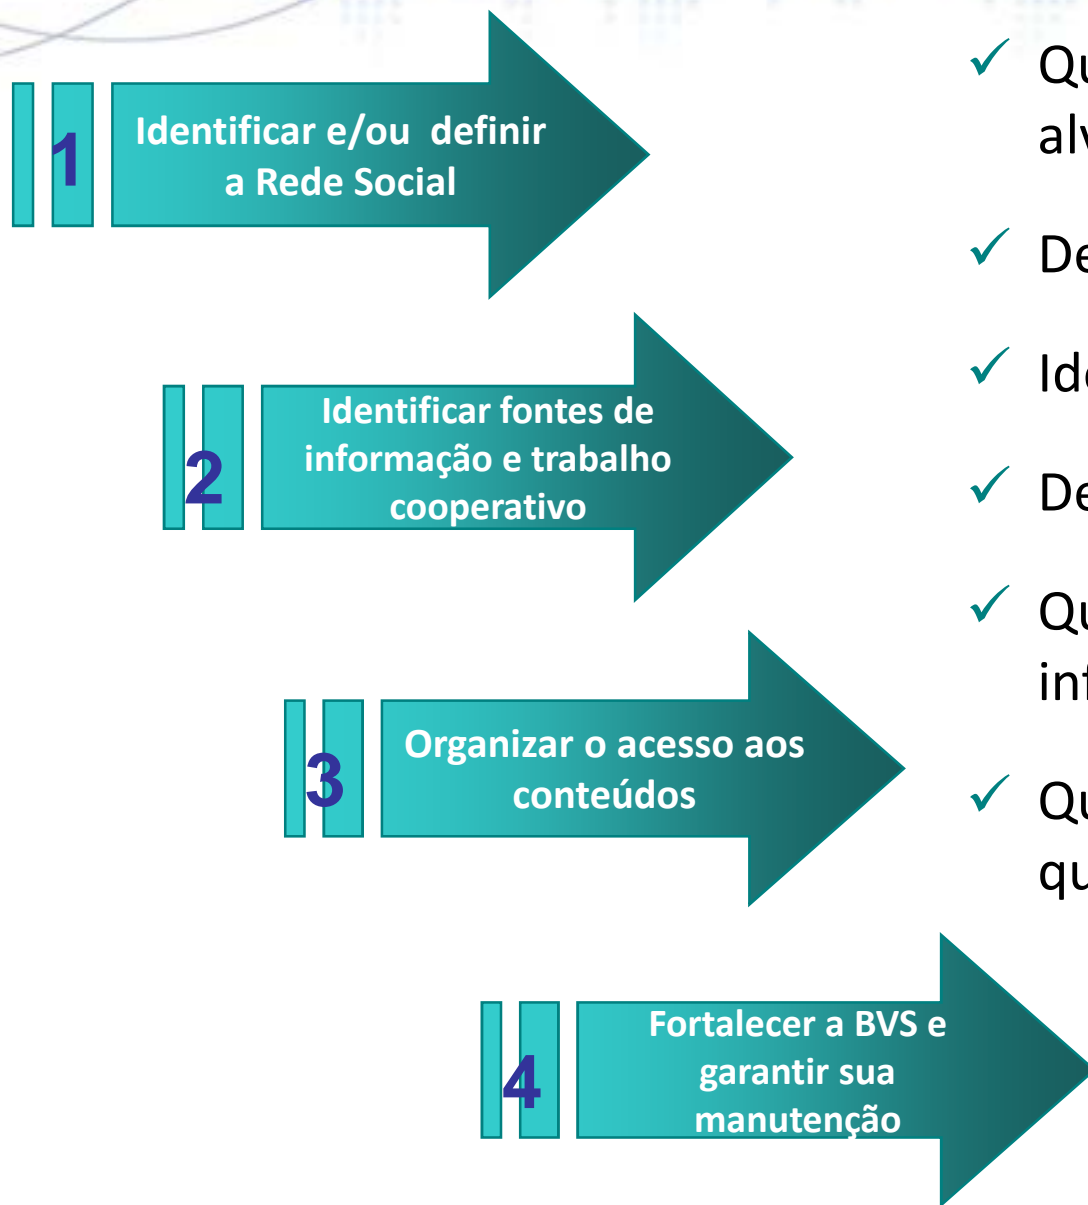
1 Identificar e/ou definir a Rede Social

2 Identificar fontes de informação e trabalho cooperativo

3 Organizar o acesso aos conteúdos

4 Fortalecer a BVS e garantir sua manutenção

✓ Qu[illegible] alv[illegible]

✓ De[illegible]

✓ Id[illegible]

✓ De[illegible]

✓ Qu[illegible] inf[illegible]

✓ Qu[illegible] qu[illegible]